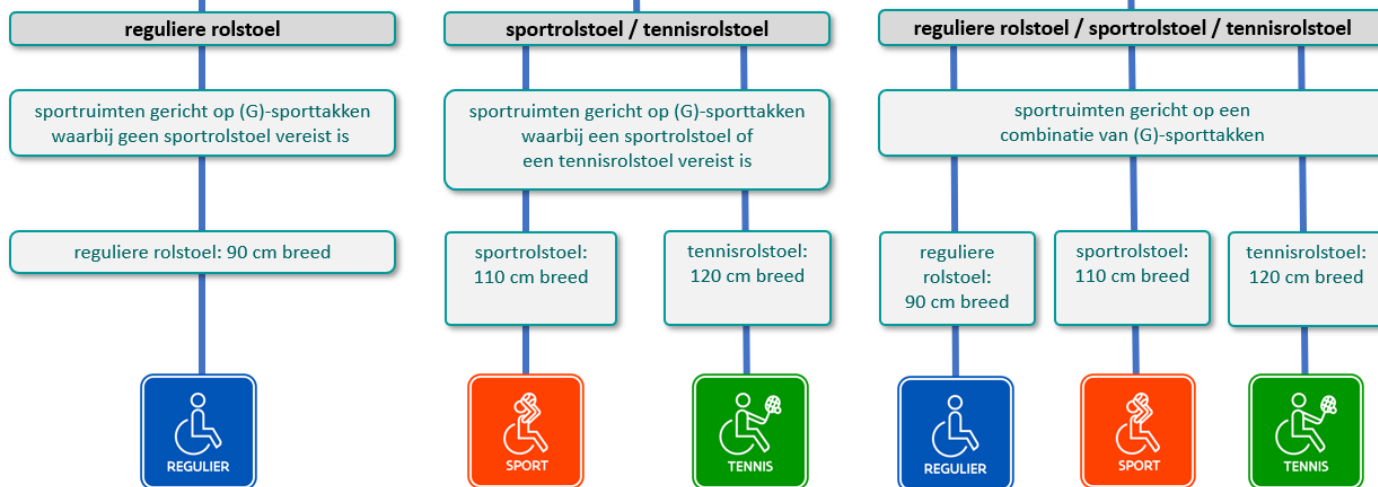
reguliere rolstoel

sportruimten gericht op (G)-sporttakken waarbij geen sportrolstoel vereist is

reguliere rolstoel: 90 cm breed

REGULIER

sportrolstoel / tennisrolstoel

sportruimten gericht op (G)-sporttakken waarbij een sportrolstoel of een tennisrolstoel vereist is

sportrolstoel: 110 cm breed

tennisrolstoel: 120 cm breed

SPORT

TENNIS

reguliere rolstoel / sportrolstoel / tennisrolstoel

sportruimten gericht op een combinatie van (G)-sporttakken

reguliere rolstoel: 90 cm breed

sportrolstoel: 110 cm breed

tennisrolstoel: 120 cm breed

REGULIER

SPORT

TENNIS